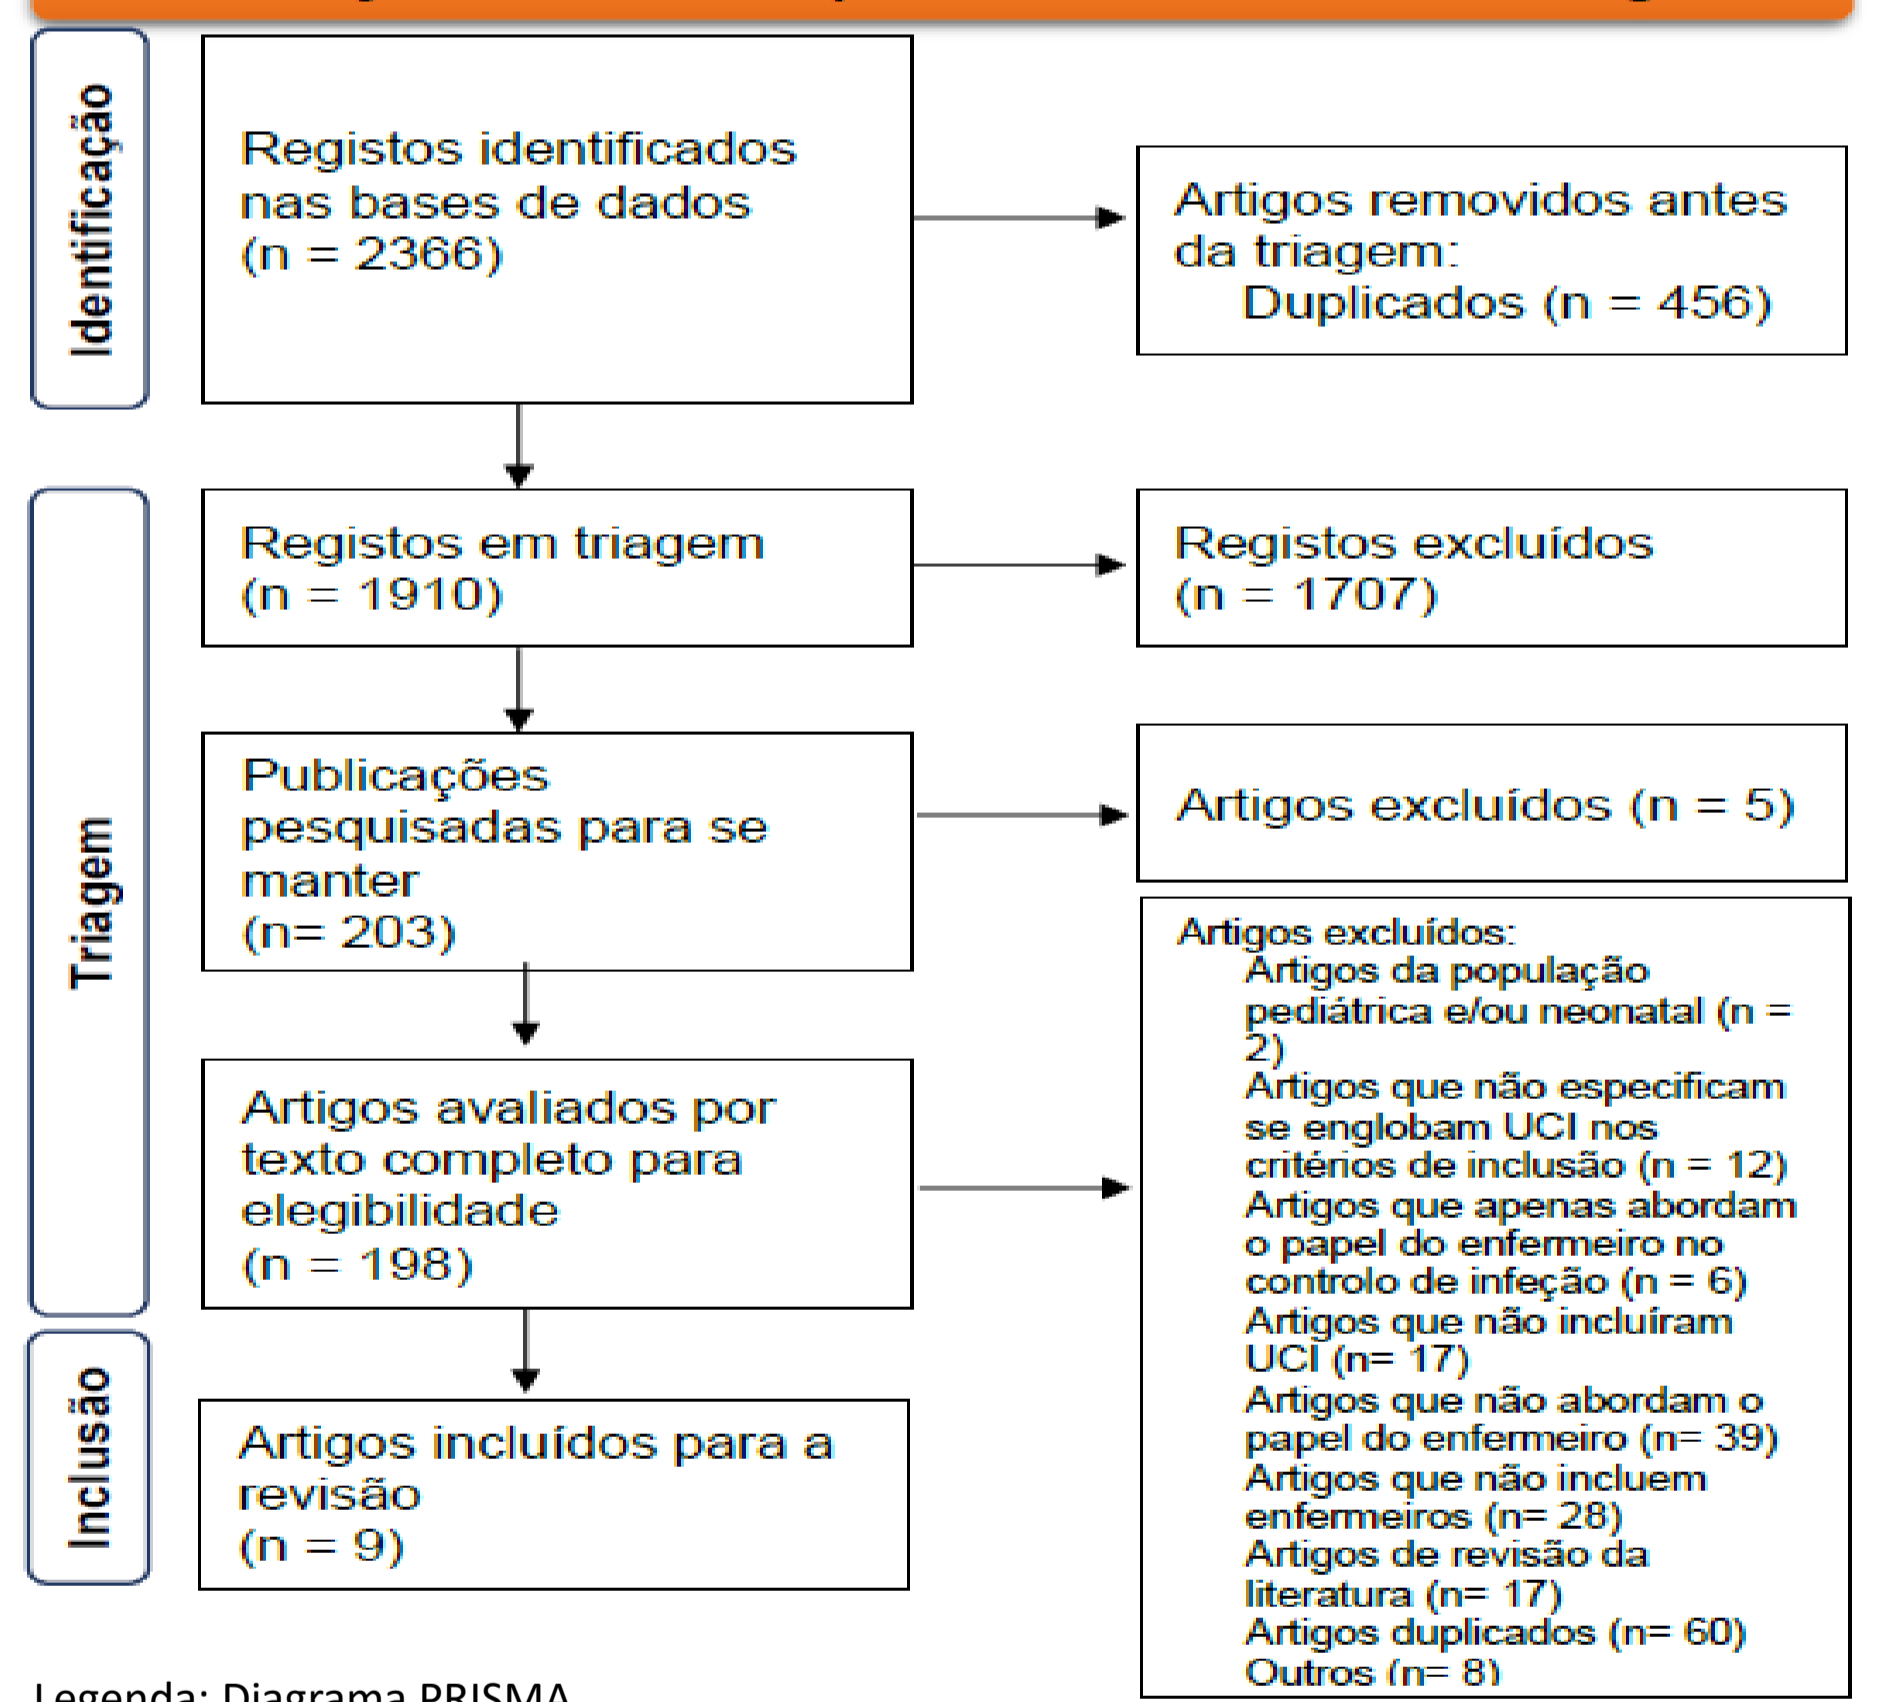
Identificação

Registos identificados nas bases de dados (n = 2366)

Artigos removidos antes da triagem:
Duplicados (n = 456)

Triagem

Registos em triagem (n = 1910)

Registos excluídos (n = 1707)

Publicações pesquisadas para se manter (n= 203)

Artigos excluídos (n = 5)

Artigos avaliados por texto completo para elegibilidade (n = 198)

Artigos excluídos:
Artigos da população pediátrica e/ou neonatal (n = 2)
Artigos que não especificam se englobam UCI nos critérios de inclusão (n = 12)
Artigos que apenas abordam o papel do enfermeiro no controlo de infeção (n = 6)
Artigos que não incluíram UCI (n= 17)
Artigos que não abordam o papel do enfermeiro (n= 39)
Artigos que não incluem enfermeiros (n= 28)
Artigos de revisão da literatura (n= 17)
Artigos duplicados (n= 60)
Outros (n= 8)

Inclusão

Artigos incluídos para a revisão (n = 9)

Legenda: Diagrama PRISMA